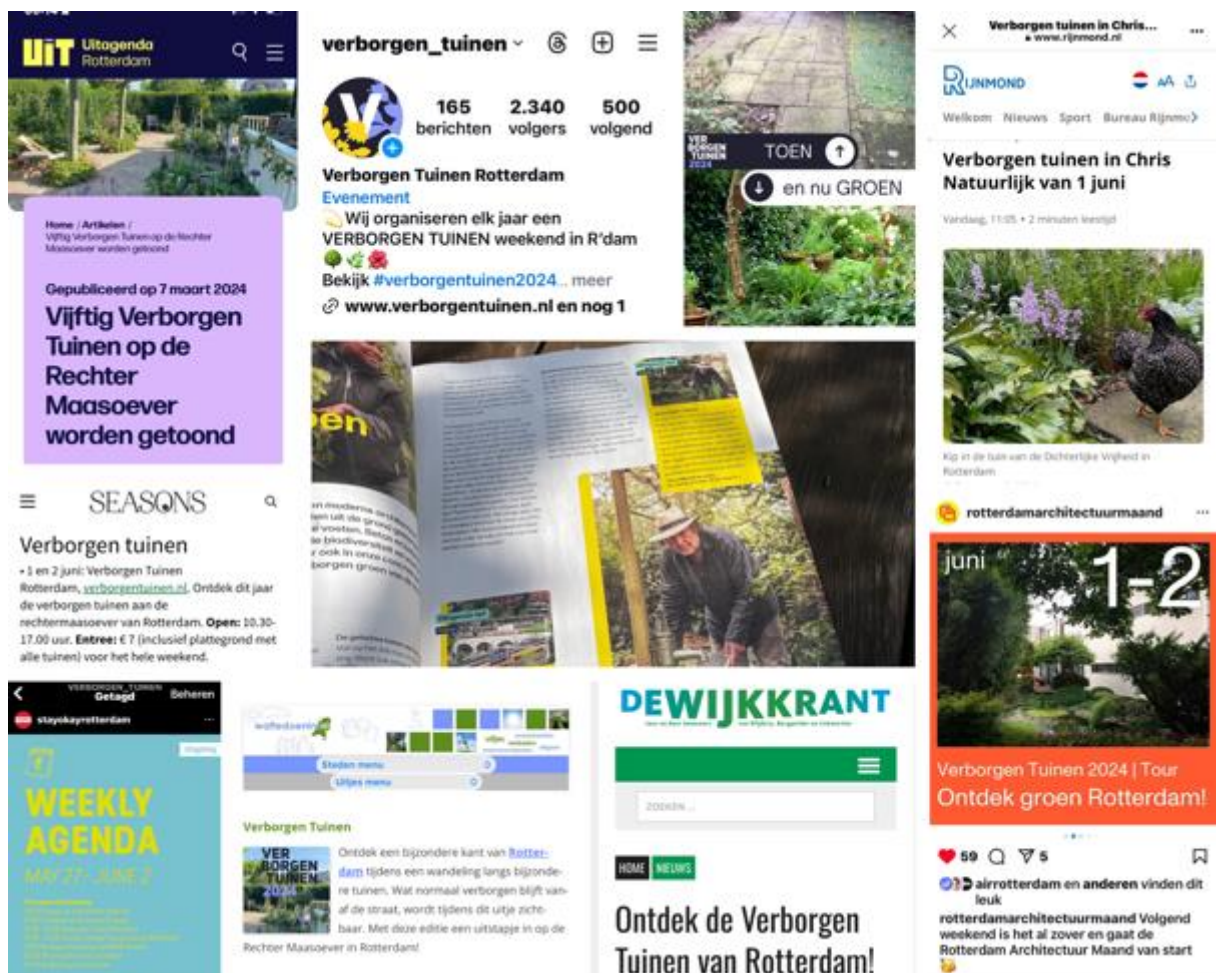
UiT Uitagenda Rotterdam

Home / Artikelen / Vijftig Verborgen Tuinen op de Rechter Maasoever worden getoond

Gepubliceerd op 7 maart 2024

Vijftig Verborgen Tuinen op de Rechter Maasoever worden getoond

SEASONS

Verborgen tuinen

• 1 en 2 juni: Verborgen Tuinen Rotterdam, verborgentuinen.nl. Ontdek dit jaar de verborgen tuinen aan de rechtermaasoever van Rotterdam. Open: 10.30-17.00 uur. Entree: € 7 (inclusief plattegrond met alle tuinen) voor het hele weekend.

verborgen_tuinen

165 berichten
2.340 volgers
500 volgend

Verborgen Tuinen Rotterdam
Evenement
Wij organiseren elk jaar een VERBORGEN TUINEN weekend in R'dam
Bekijk #verborgentuinen2024... meer
www.verborgentuinen.nl en nog 1

VERBORGEN TUINEN 2024
TOEN
en nu GROEN

Verborgen tuinen in Chris...
www.rijnmond.nl

RIJNMOND

Welkom Nieuws Sport Bureau Rijnmo

Verborgen tuinen in Chris Natuurlijk van 1 juni

Vandaag, 11:05 • 2 minuten leestijd

Kip in de tuin van de Dichterlijke Vrijheid in Rotterdam

rotterdamarchitectuurmaand

juni 1-2

Verborgen Tuinen 2024 | Tour
Ontdek groen Rotterdam!

59 5

airrotterdam en anderen vinden dit leuk

rotterdamarchitectuurmaand Volgend weekend is het al zover en gaat de Rotterdam Architectuur Maand van start

VERBORGEN_TUINEN
Getagd
Beheren

stayokayrotterdam

WEEKLY AGENDA
MAY 27 - JUNE 2

Steden menu
Uitjes menu

Verborgen Tuinen

Ontdek een bijzondere kant van Rotterdam tijdens een wandeling langs bijzondere tuinen. Wat normaal verborgen blijft vanaf de straat, wordt tijdens dit uitje zichtbaar. Met deze editie een uitstapje in op de Rechter Maasoever in Rotterdam!

DEWIJKKRANT

ZOEKEN ...

HOME NIEUWS

Ontdek de Verborgen Tuinen van Rotterdam!